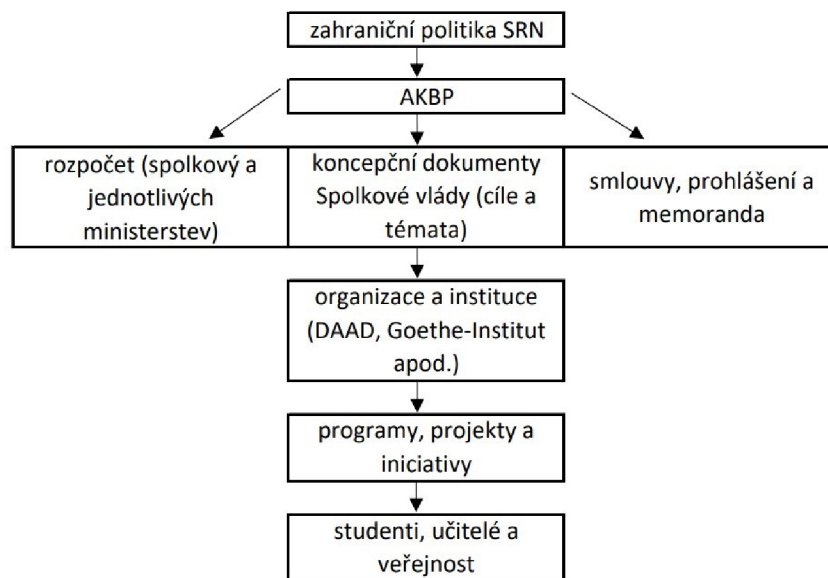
zahraniční politika SRN

AKBP

rozpočet (spolkový a jednotlivých ministerstev)

koncepční dokumenty Spolkové vlády (cíle a témata)

smlouvy, prohlášení a memoranda

organizace a instituce (DAAD, Goethe-Institut apod.)

programy, projekty a iniciativy

studenti, učitelé a veřejnost